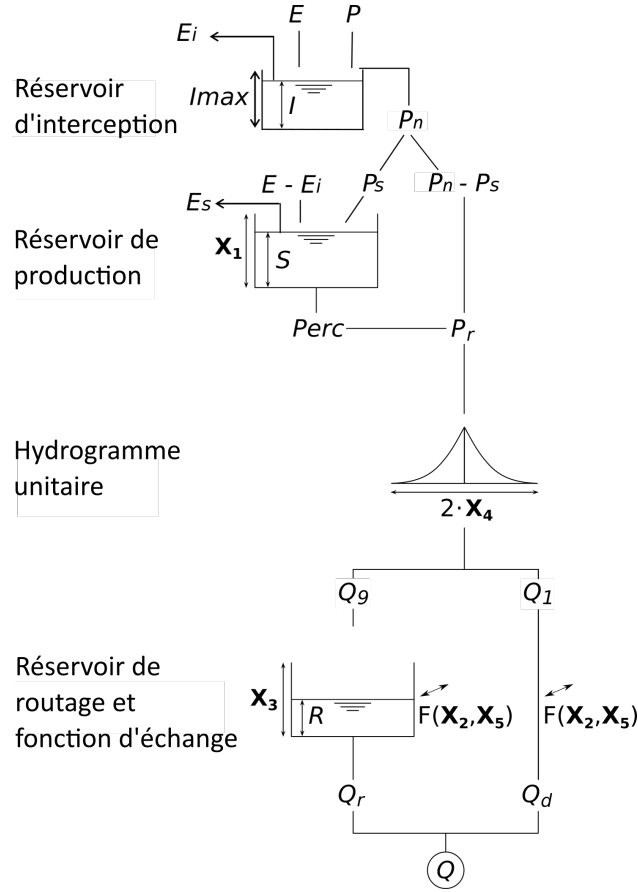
$E_i$ $E$ $P$

Réservoir d'interception

$Imax$ $I$

$P_n$

$E - E_i$ $P_s$ $P_n - P_s$

$E_s$

Réservoir de production

$\mathbf{X_1}$ $S$

$Perc$ $P_r$

Hydrogramme unitaire

$2 \cdot \mathbf{X_4}$

$Q_9$ $Q_1$

Réservoir de routage et fonction d'échange

$\mathbf{X_3}$ $R$

F($\mathbf{X_2}$,$\mathbf{X_5}$) F($\mathbf{X_2}$,$\mathbf{X_5}$)

$Q_r$ $Q_d$

$Q$